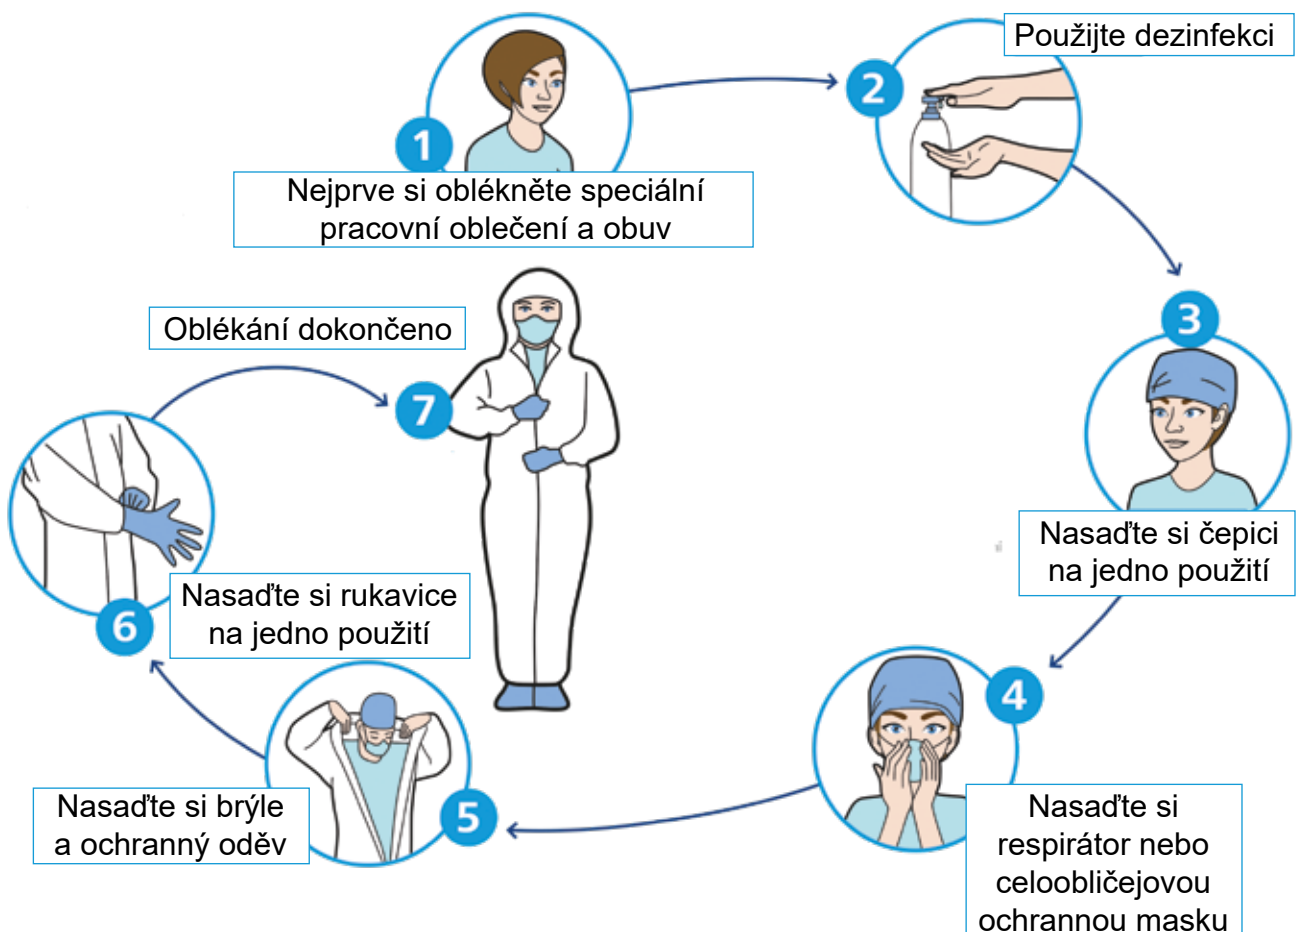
1
Nejprve si oblékněte speciální pracovní oblečení a obuv

2
Použijte dezinfekci

3
Nasaďte si čepici na jedno použití

4
Nasaďte si respirátor nebo celoobličejovou ochrannou masku

5
Nasaďte si brýle a ochranný oděv

6
Nasaďte si rukavice na jedno použití

7
Oblékání dokončeno